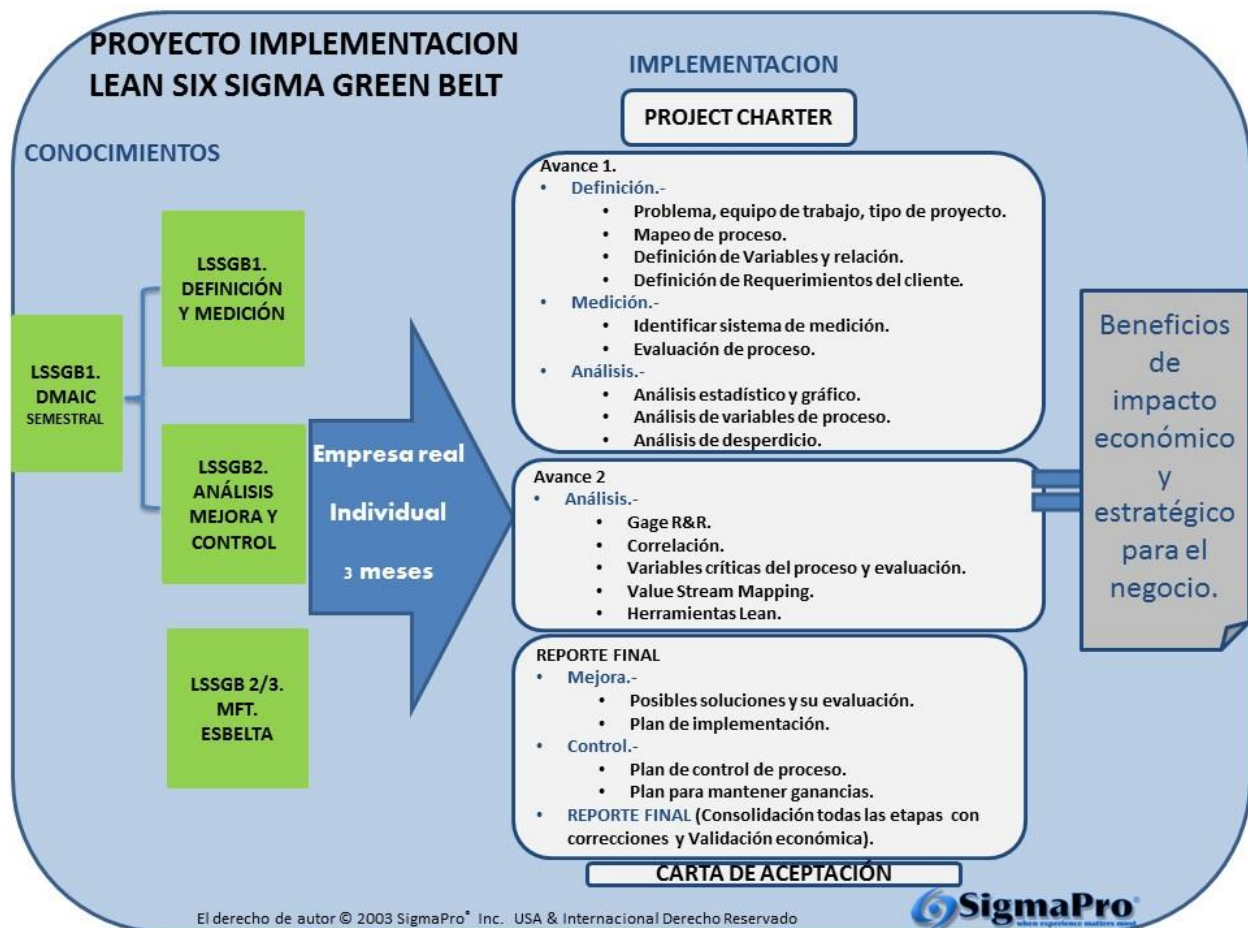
PROYECTO IMPLEMENTACION LEAN SIX SIGMA GREEN BELT

IMPLEMENTACION

PROJECT CHARTER

CONOCIMIENTOS

LSSGB1. DMAIC SEMESTRAL

LSSGB1. DEFINICIÓN Y MEDICIÓN

LSSGB2. ANÁLISIS MEJORA Y CONTROL

LSSGB 2/3. MFT. ESBELTA

Empresa real

Individual

3 meses

Avance 1.
• Definición.-
• Problema, equipo de trabajo, tipo de proyecto.
• Mapeo de proceso.
• Definición de Variables y relación.
• Definición de Requerimientos del cliente.
• Medición.-
• Identificar sistema de medición.
• Evaluación de proceso.
• Análisis.-
• Análisis estadístico y gráfico.
• Análisis de variables de proceso.
• Análisis de desperdicio.

Avance 2
• Análisis.-
• Gage R&R.
• Correlación.
• Variables críticas del proceso y evaluación.
• Value Stream Mapping.
• Herramientas Lean.

REPORTE FINAL
• Mejora.-
• Posibles soluciones y su evaluación.
• Plan de implementación.
• Control.-
• Plan de control de proceso.
• Plan para mantener ganancias.
• REPORTE FINAL (Consolidación todas las etapas con correcciones y Validación económica).

CARTA DE ACEPTACIÓN

Beneficios de impacto económico y estratégico para el negocio.

El derecho de autor © 2003 SigmaPro® Inc. USA & Internacional Derecho Reservado

SigmaPro
when experience matters most